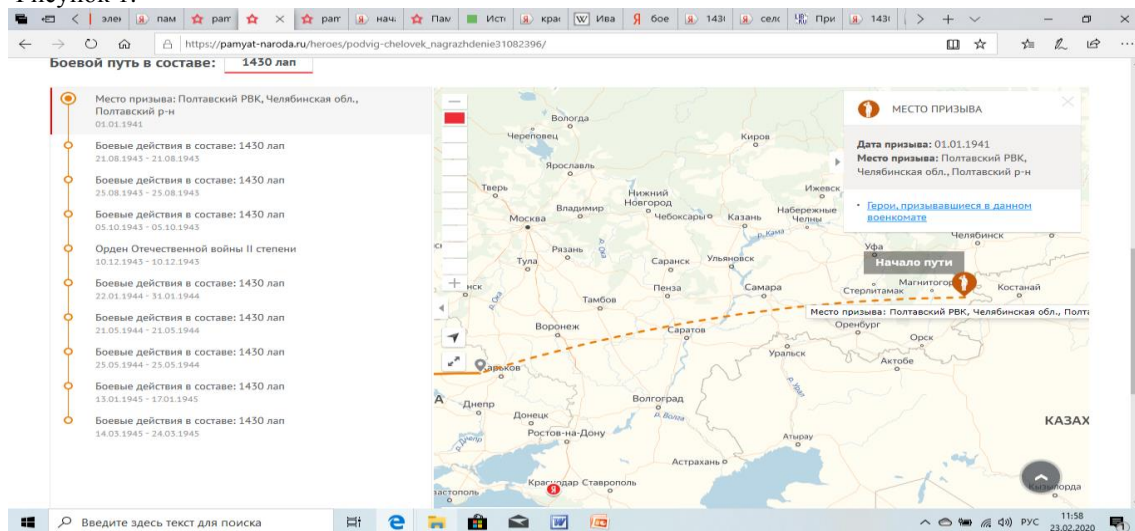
Рисунок 1.

элек | пам | pam | pam | нач | Пам | Ист | крас | Ива | бое | 143( | селс | При | 143(

https://pamyat-naroda.ru/heroes/podvig-chelovek_nagrazhdenie31082396/

Боевой путь в составе: 1430 лап

Место призыва: Полтавский РВК, Челябинская обл., Полтавский р-н
01.01.1941

Боевые действия в составе: 1430 лап
21.08.1943 - 21.08.1943

Боевые действия в составе: 1430 лап
25.08.1943 - 25.08.1943

Боевые действия в составе: 1430 лап
05.10.1943 - 05.10.1943

Орден Отечественной войны II степени
10.12.1943 - 10.12.1943

Боевые действия в составе: 1430 лап
22.01.1944 - 31.01.1944

Боевые действия в составе: 1430 лап
21.05.1944 - 21.05.1944

Боевые действия в составе: 1430 лап
25.05.1944 - 25.05.1944

Боевые действия в составе: 1430 лап
13.01.1945 - 17.01.1945

Боевые действия в составе: 1430 лап
14.03.1945 - 24.03.1945

МЕСТО ПРИЗЫВА

Дата призыва: 01.01.1941
Место призыва: Полтавский РВК, Челябинская обл., Полтавский р-н

• Герои, призывавшиеся в данном военкомате

Начало пути

Место призыва: Полтавский РВК, Челябинская обл., Полта

Вологда
Череповец
Киров
Ярославль
Тверь
Нижний Новгород
Ижевск
Владимир
Москва
Чебоксары
Казань
Набережные Челны
Челябинск
Рязань
Уфа
Тула
Саранск
Ульяновск
Магнитогорск
Стерлитамак
Костанай
Тамбов
Пенза
Самара
Оренбург
Воронеж
Саратов
Орск
Уральск
Актобе
Харьков
Днепр
Волгоград
Донецк
Ростов-на-Дону
Атырау
КАЗАХ
Астрахань
Краснодар
Ставрополь
Севастополь
Кызылорда

Введите здесь текст для поиска
РУС 11:58 23.02.2020